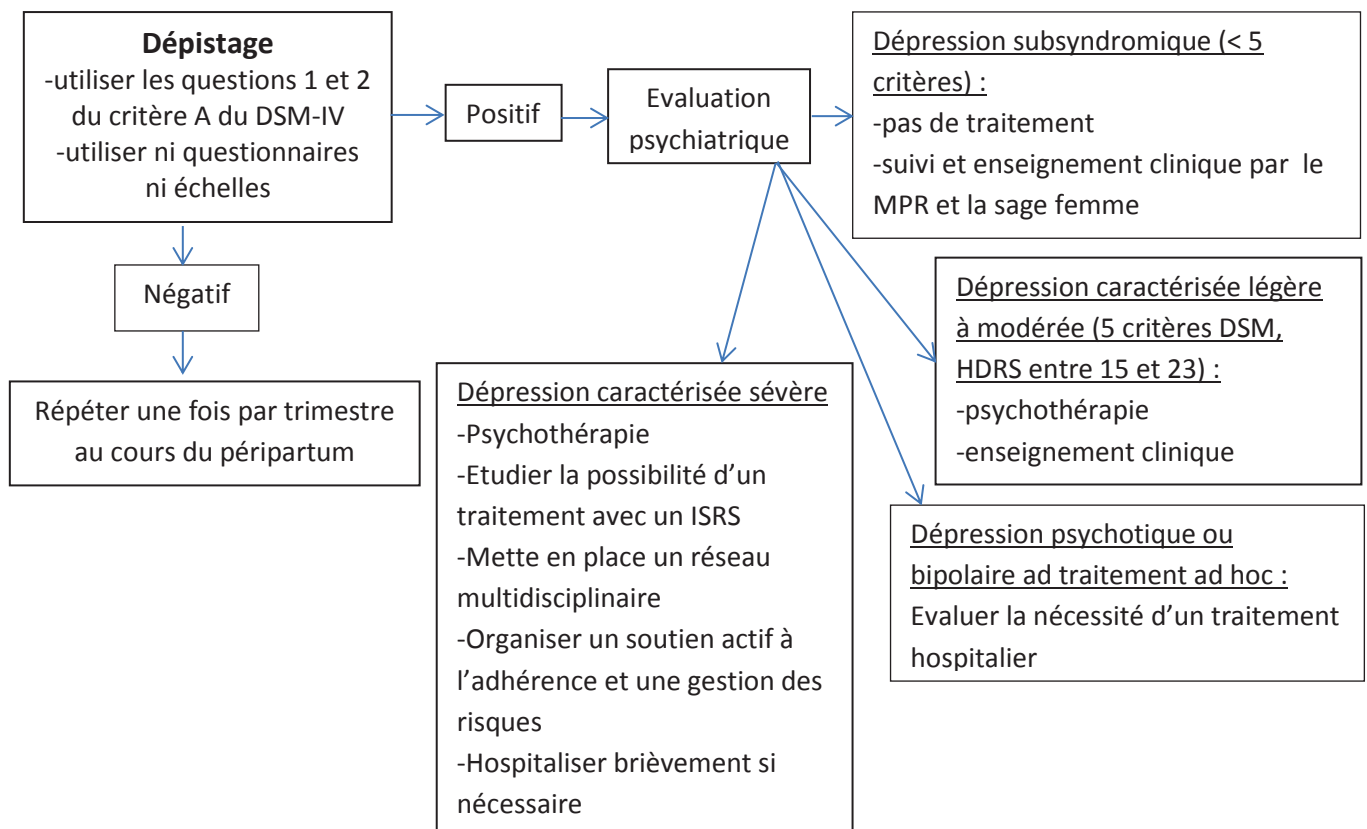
**Dépistage**
-utiliser les questions 1 et 2 du critère A du DSM-IV
-utiliser ni questionnaires ni échelles

Positif

Evaluation psychiatrique

Dépression subsyndromique (< 5 critères) :
-pas de traitement
-suivi et enseignement clinique par le MPR et la sage femme

Négatif

Répéter une fois par trimestre au cours du péripartum

Dépression caractérisée légère à modérée (5 critères DSM, HDRS entre 15 et 23) :
-psychothérapie
-enseignement clinique

Dépression caractérisée sévère
-Psychothérapie
-Etudier la possibilité d'un traitement avec un ISRS
-Mette en place un réseau multidisciplinaire
-Organiser un soutien actif à l'adhérence et une gestion des risques
-Hospitaliser brièvement si nécessaire

Dépression psychotique ou bipolaire ad traitement ad hoc :
Evaluer la nécessité d'un traitement hospitalier